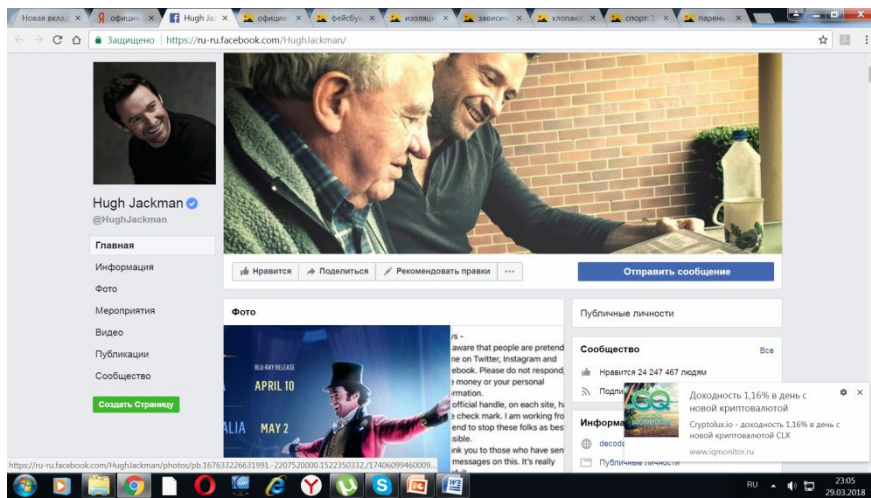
Новая вклад × | официа × | Hugh Ja × | официа × | фейсбук × | изоляц × | зависи × | хлопко × | спорт × | парень ×

Защищено | https://ru-ru.facebook.com/HughJackman/

Hugh Jackman
@HughJackman

Главная
Информация
Фото
Мероприятия
Видео
Публикации
Сообщество

Создать Страницу

Нравится | Поделиться | Рекомендовать правки | ...

Отправить сообщение

Фото

BLU-RAY RELEASE
APRIL 10
ALIA MAY 2

's -
aware that people are pretend
ne on Twitter, Instagram and
ebook. Please do not respond,
money or your personal
rmation.
official handle, on each site, h
e check mark. I am working fr
end to stop these folks as bes
sible.
nk you to those who have ser
messages on this. It's really

Публичные личности

Сообщество
Все
Нравится 24 247 467 людям
Подпи

Информа
decoda
Публичные личности

Доходность 1,16% в день с новой криптовалютой
Cryptolux.io - доходность 1,16% в день с новой криптовалютой CLX
www.iqmonitor.ru

https://ru-ru.facebook.com/HughJackman/photos/pb.167633226631991.-2207520000.1522350332./17406099460009...

RU 23:05 29.03.2018